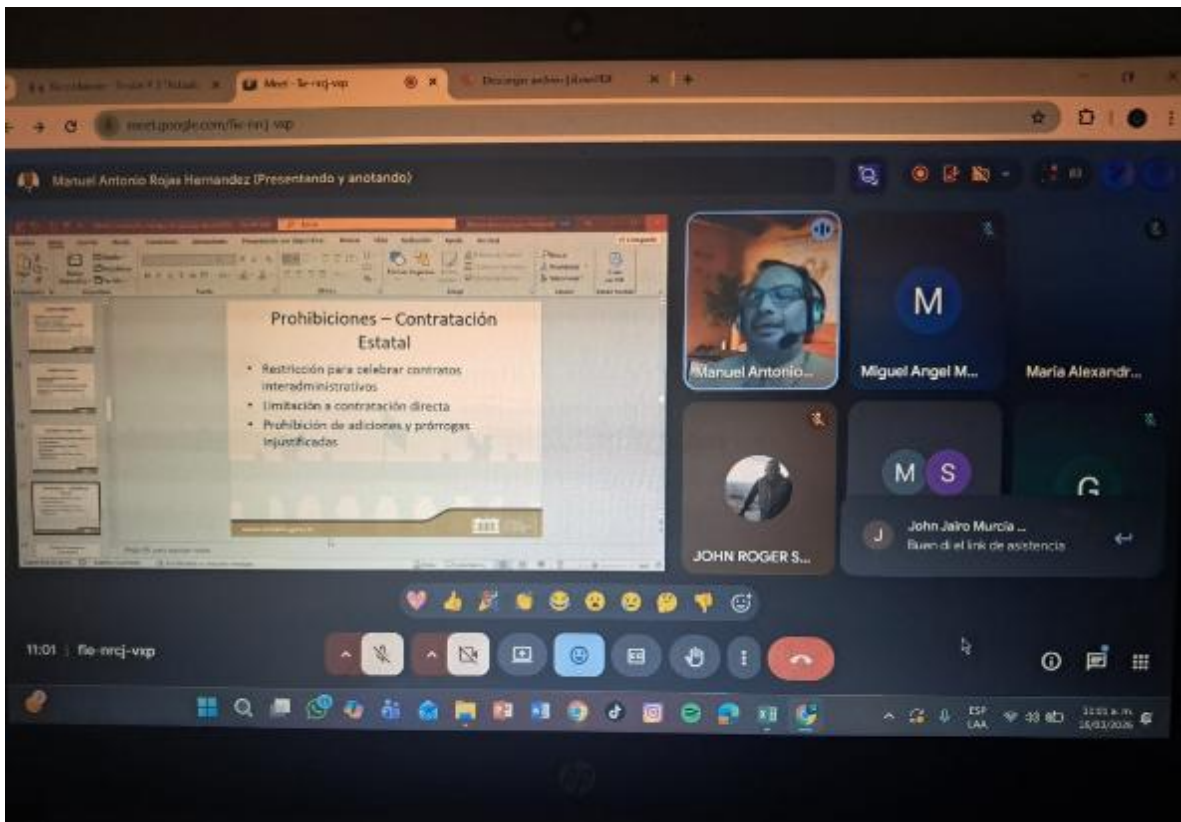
Meet - fie-nrcj-vxp

Descargar archivo

meet.google.com/fie-nrcj-vxp

Manuel Antonio Rojas Hernandez (Presentando y anotando)

Prohibiciones – Contratación Estatal

• Restricción para celebrar contratos interadministrativos
• Limitación a contratación directa
• Prohibición de adiciones y prórrogas injustificadas

Manuel Antonio...

M

Miguel Angel M...

Maria Alexandr...

JOHN ROGER S...

M S

G

J

John Jairo Murcia ...

Buen di el link de asistencia

11:01 | fie-nrcj-vxp

ESP LAA

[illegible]